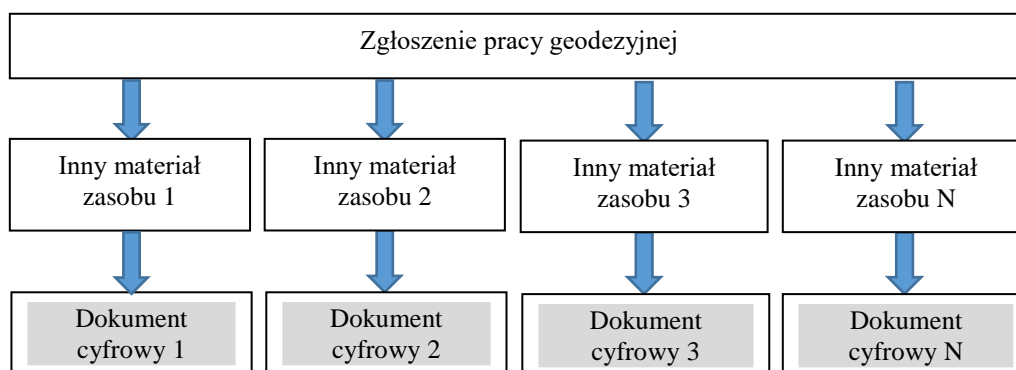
Zgłoszenie pracy geodezyjnej

Inny materiał zasobu 1

Inny materiał zasobu 2

Inny materiał zasobu 3

Inny materiał zasobu N

Dokument cyfrowy 1

Dokument cyfrowy 2

Dokument cyfrowy 3

Dokument cyfrowy N